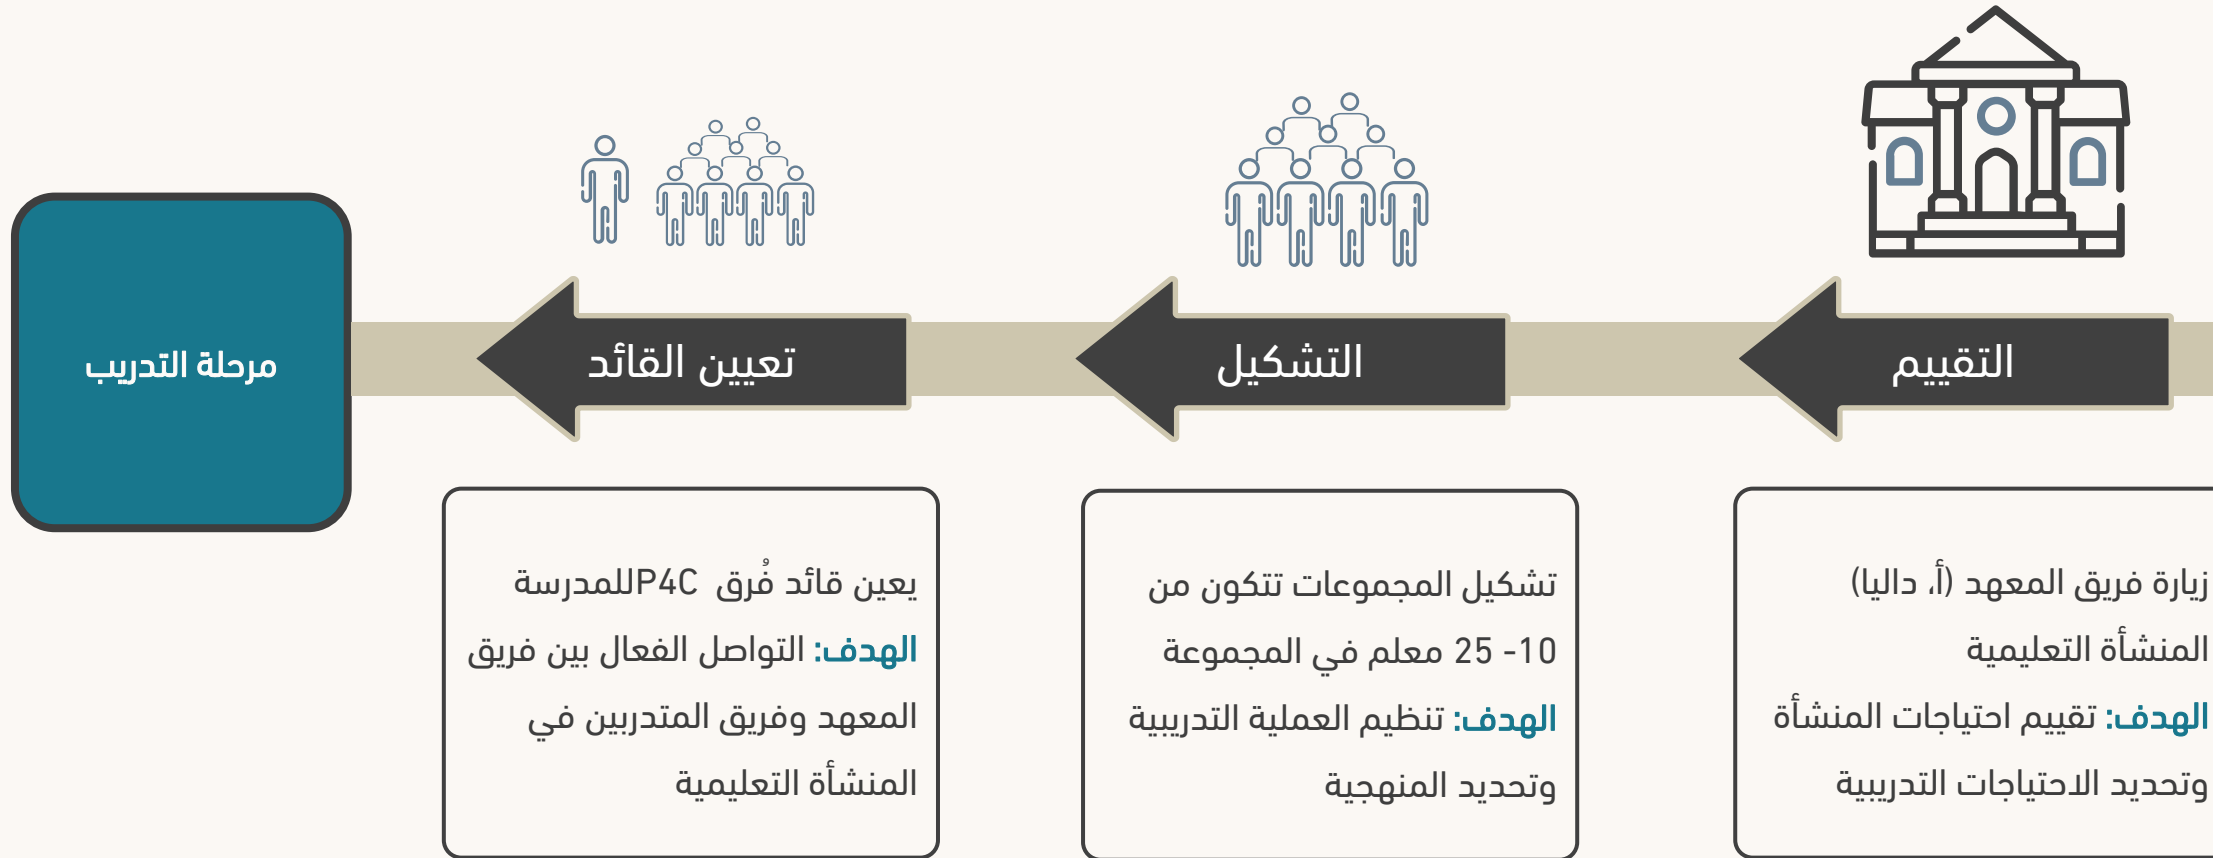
التقييم

زيارة فريق المعهد (أ. داليا) المنشأة التعليمية

الهدف: تقييم احتياجات المنشأة وتحديد الاحتياجات التدريبية

التشكيل

تشكيل المجموعات تتكون من 10 -25 معلم في المجموعة

الهدف: تنظيم العملية التدريبية وتحديد المنهجية

تعيين القائد

يعين قائد فُرق P4C للمدرسة

الهدف: التواصل الفعال بين فريق المعهد وفريق المتدربين في المنشأة التعليمية

مرحلة التدريب